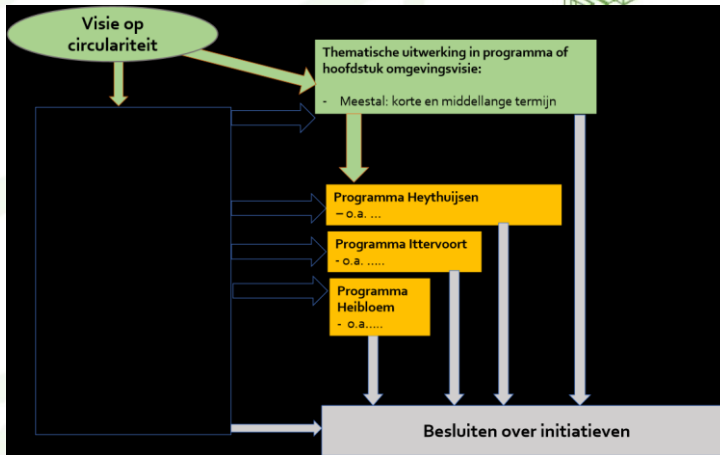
Visie op circulariteit

Thematische uitwerking in programma of hoofdstuk omgevingsvisie:

- Meestal: korte en middellange termijn

Programma Heythuijsen
– o.a. …

Programma Ittervoort
- o.a. …..

Programma Heibloem
- o.a.….

Besluiten over initiatieven